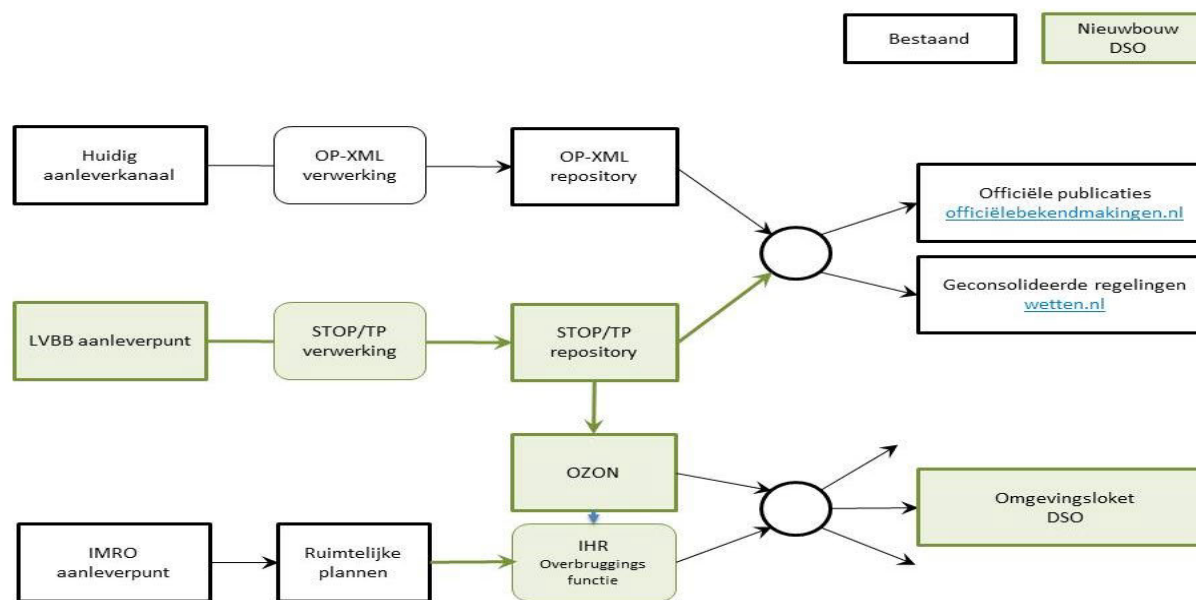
Bestaand

Nieuwbouw DSO

Huidig aanleverkanaal

OP-XML verwerking

OP-XML repository

Officiële publicaties officiëlebekendmakingen.nl

Geconsolideerde regelingen wetten.nl

LVBB aanleverpunt

STOP/TP verwerking

STOP/TP repository

OZON

Omgevingsloket DSO

IMRO aanleverpunt

Ruimtelijke plannen

IHR Overbruggings functie